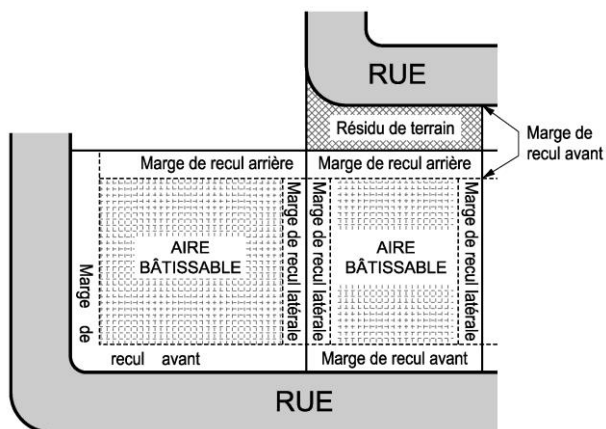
RUE

Résidu de terrain

Marge de recul avant

Marge de recul arrière

Marge de recul arrière

Marge de recul latérale

Marge de recul latérale

Marge de recul latérale

AIRE BÂTISSABLE

AIRE BÂTISSABLE

Marge de recul avant

Marge de recul avant

RUE